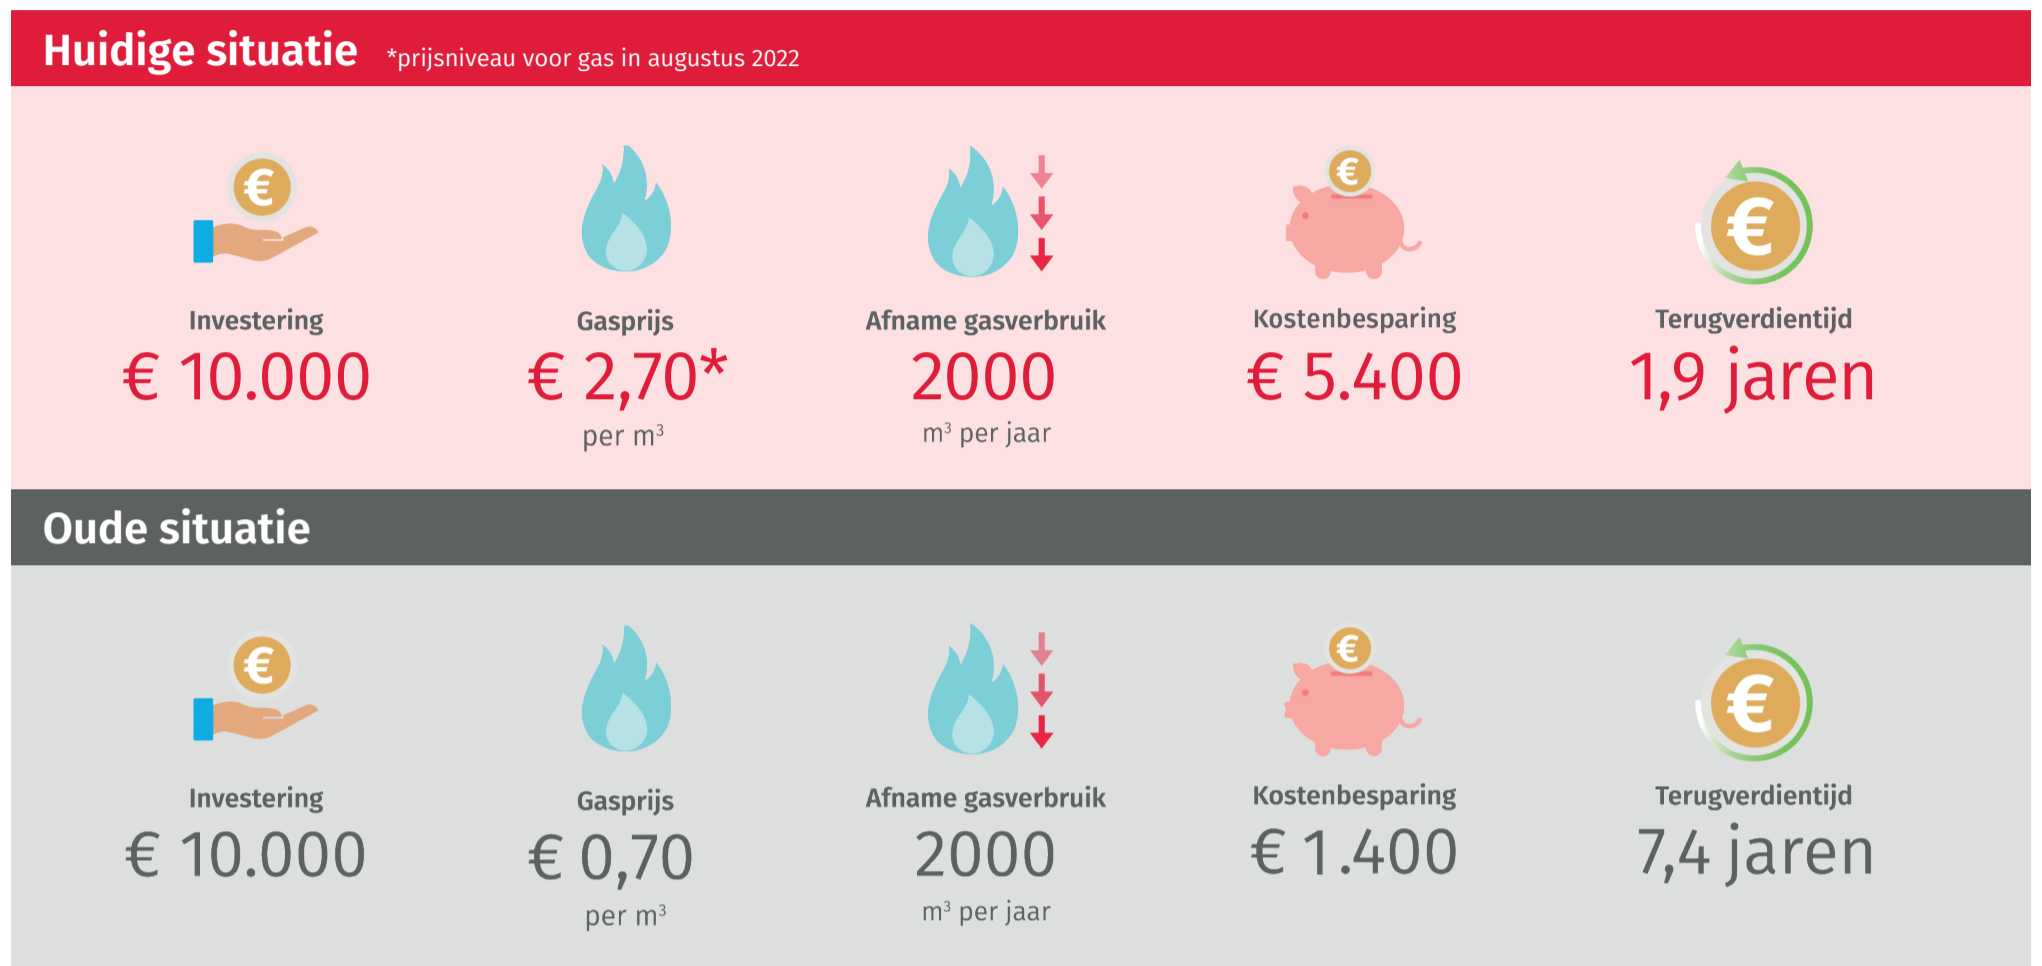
Huidige situatie *prijsniveau voor gas in augustus 2022

€

Investering
€ 10.000

Gasprijs
€ 2,70*
per $m^3$

Afname gasverbruik
2000
$m^3$ per jaar

€

Kostenbesparing
€ 5.400

€

Terugverdientijd
1,9 jaren

Oude situatie

€

Investering
€ 10.000

Gasprijs
€ 0,70
per $m^3$

Afname gasverbruik
2000
$m^3$ per jaar

€

Kostenbesparing
€ 1.400

€

Terugverdientijd
7,4 jaren